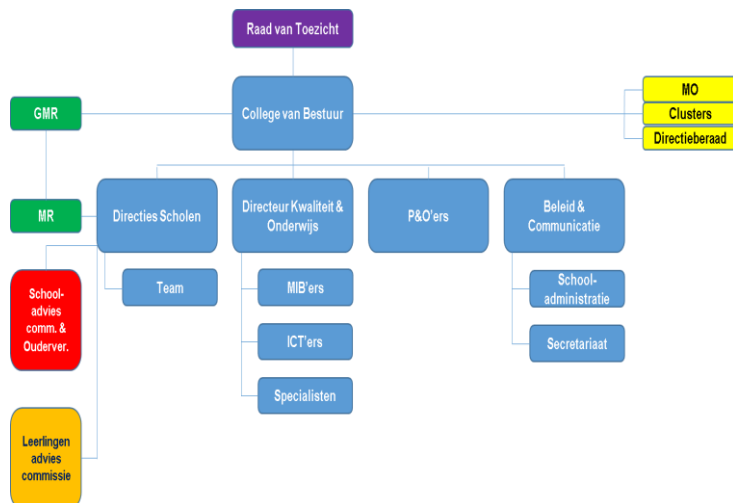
Raad van Toezicht

GMR

College van Bestuur

MO

Clusters

Directieberaad

MR

Directies Scholen

Directeur Kwaliteit & Onderwijs

P&O'ers

Beleid & Communicatie

Team

MIB'ers

School-administratie

School-advies comm. & Ouderver.

ICT'ers

Secretariaat

Specialisten

Leerlingen advies commissie